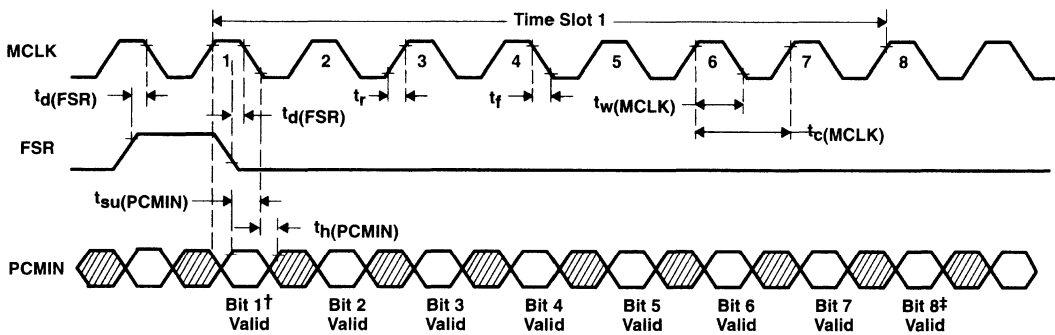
Time Slot 1

MCLK

1 2 3 4 5 6 7 8

$t_{d(FSR)}$

$t_{d(FSR)}$

$t_r$

$t_f$

$t_{w(MCLK)}$

$t_{c(MCLK)}$

FSR

$t_{su(PCMIN)}$

$t_{h(PCMIN)}$

PCMIN

Bit 1† Valid

Bit 2 Valid

Bit 3 Valid

Bit 4 Valid

Bit 5 Valid

Bit 6 Valid

Bit 7 Valid

Bit 8‡ Valid